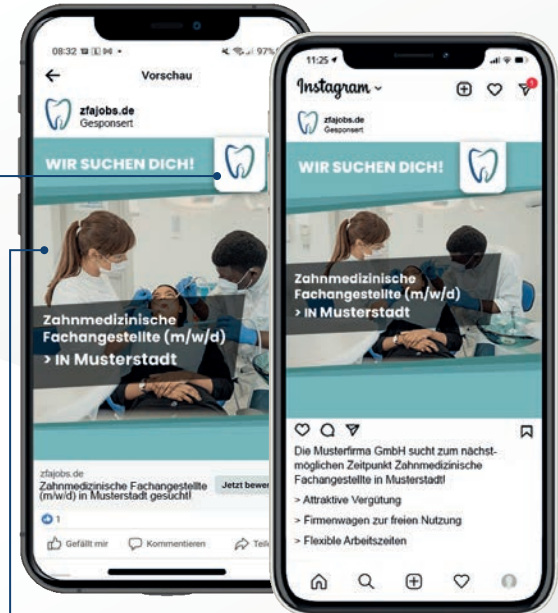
08:32 97%

Vorschau

zfajobs.de
Gesponsert

WIR SUCHEN DICH!

Zahnmedizinische Fachangestellte (m/w/d)
> IN Musterstadt

zfajobs.de
Zahnmedizinische Fachangestellte (m/w/d) in Musterstadt gesucht!

Jetzt bewer

1

Gefällt mir

Kommentieren

Teil

11:25

Instagram

zfajobs.de
Gesponsert

WIR SUCHEN DICH!

Zahnmedizinische Fachangestellte (m/w/d)
> IN Musterstadt

Die Musterfirma GmbH sucht zum nächstmöglichen Zeitpunkt Zahnmedizinische Fachangestellte in Musterstadt!

> Attraktive Vergütung

> Firmenwagen zur freien Nutzung

> Flexible Arbeitszeiten